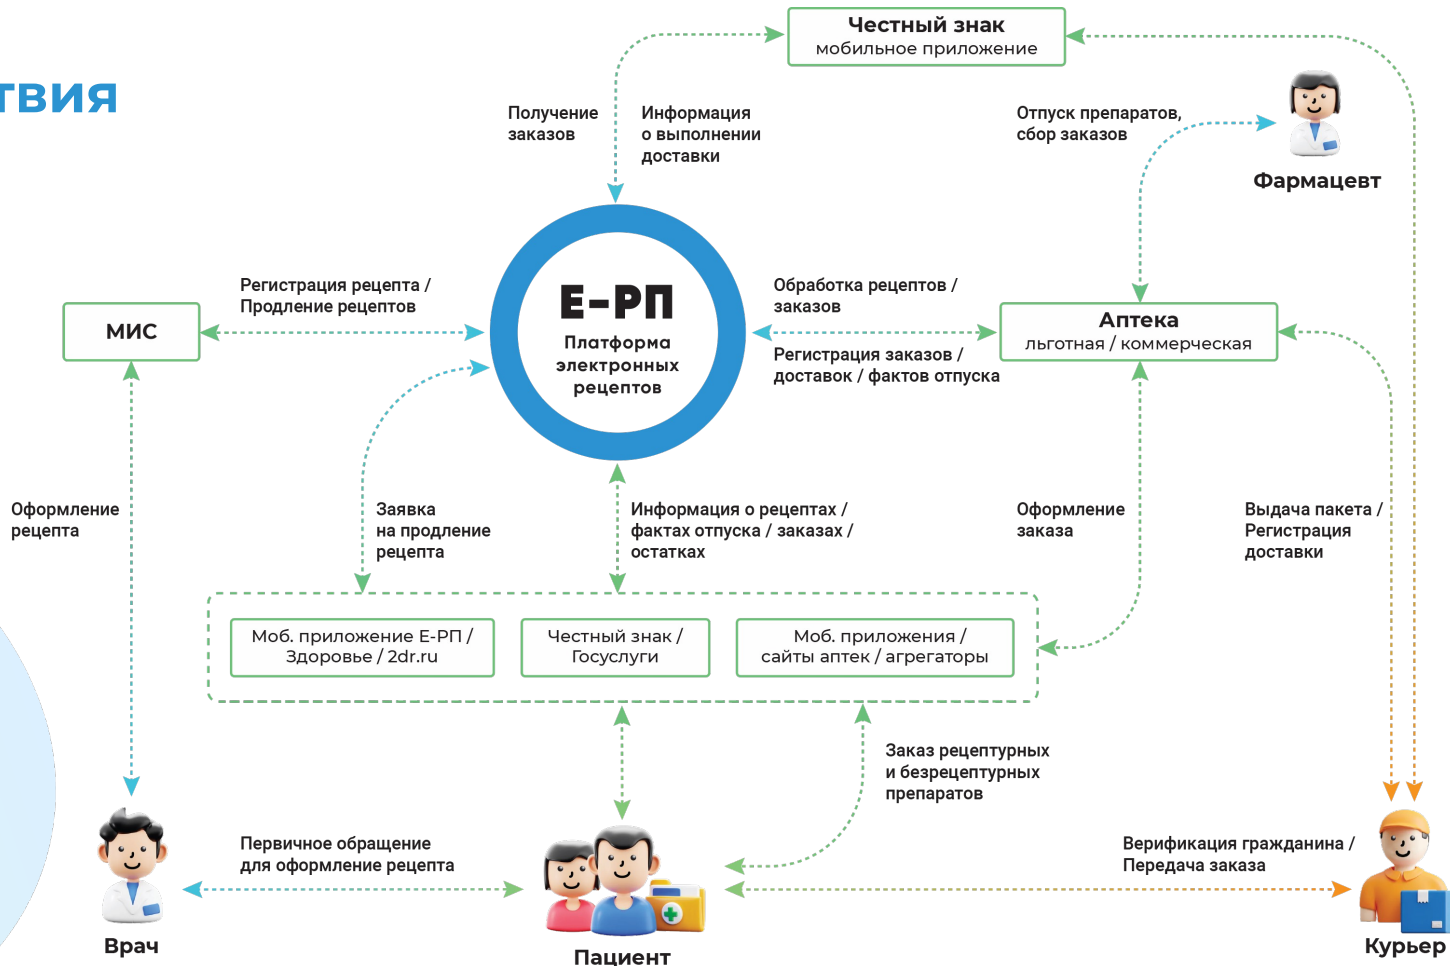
твия

Честный знак
мобильное приложение

Получение заказов

Информация о выполнении доставки

Отпуск препаратов, сбор заказов

Фармацевт

Регистрация рецепта / Продление рецептов

МИС

Е-РП
Платформа электронных рецептов

Обработка рецептов / заказов

Аптека
льготная / коммерческая

Регистрация заказов / доставок / фактов отпуска

Оформление рецепта

Заявка на продление рецепта

Информация о рецептах / фактах отпуска / заказах / остатках

Оформление заказа

Выдача пакета / Регистрация доставки

Моб. приложение Е-РП / Здоровье / 2dr.ru

Честный знак / Госуслуги

Моб. приложения / сайты аптек / агрегаторы

Заказ рецептурных и безрецептурных препаратов

Первичное обращение для оформление рецепта

Верификация гражданина / Передача заказа

Врач

Пациент

Курьер